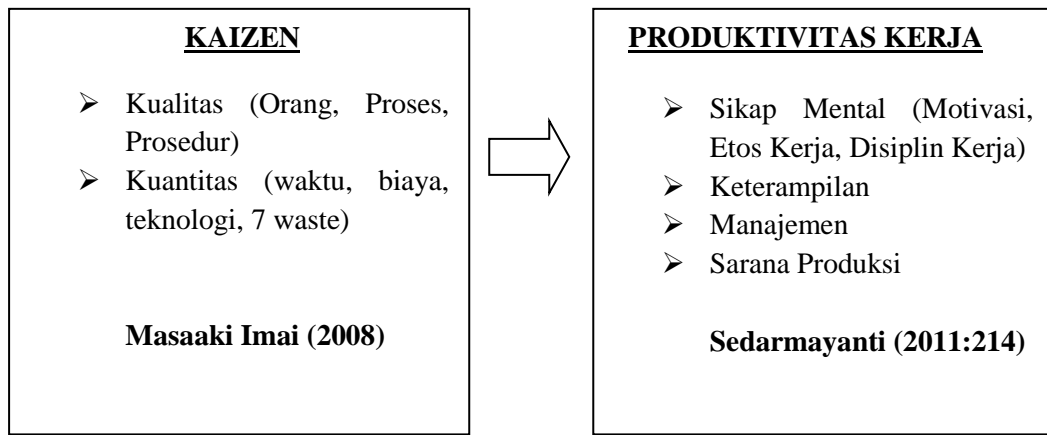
KAIZEN

- Kualitas (Orang, Proses, Prosedur)
- Kuantitas (waktu, biaya, teknologi, 7 waste)

Masaaki Imai (2008)

PRODUKTIVITAS KERJA

- Sikap Mental (Motivasi, Etos Kerja, Disiplin Kerja)
- Keterampilan
- Manajemen
- Sarana Produksi

Sedarmayanti (2011:214)